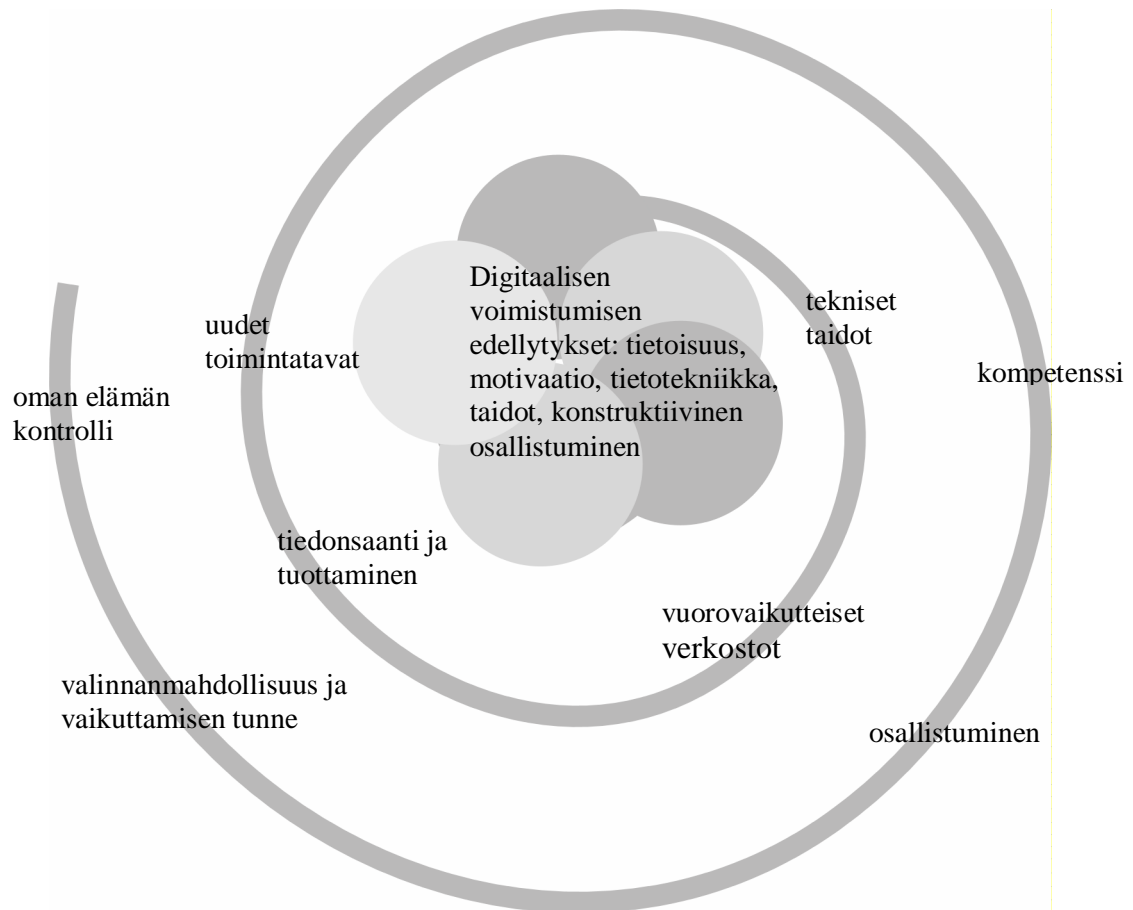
Digitaalisen voimistumisen edellytykset: tietoisuus, motivaatio, tietotekniikka, taidot, konstruktiivinen osallistuminen

uudet toimintatavat

tekniset taidot

kompetenssi

oman elämän kontrolli

tiedonsaanti ja tuottaminen

vuorovaikutteiset verkostot

valinnanmahdollisuus ja vaikuttamisen tunne

osallistuminen